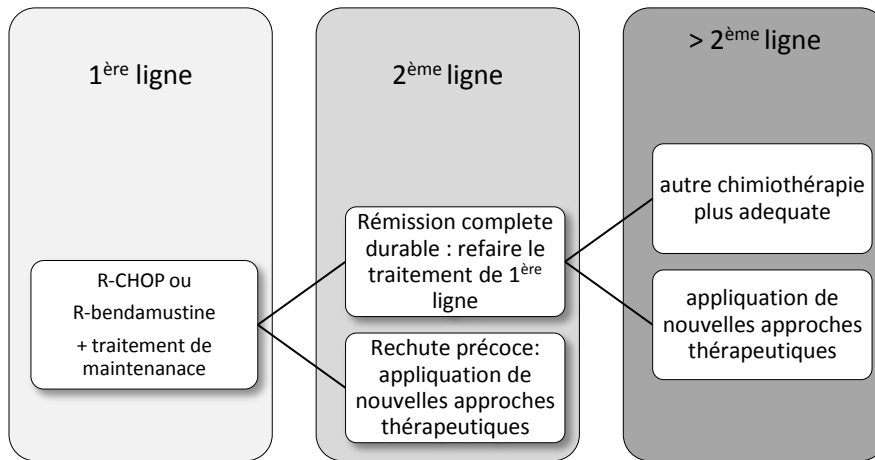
1$^{ère}$ ligne

R-CHOP ou
R-bendamustine
+ traitement de maintenanace

2$^{ème}$ ligne

Rémission complete durable : refaire le traitement de 1$^{ère}$ ligne

Rechute précoce: appliquation de nouvelles approches thérapeutiques

> 2$^{ème}$ ligne

autre chimiothérapie plus adequate

appliquation de nouvelles approches thérapeutiques